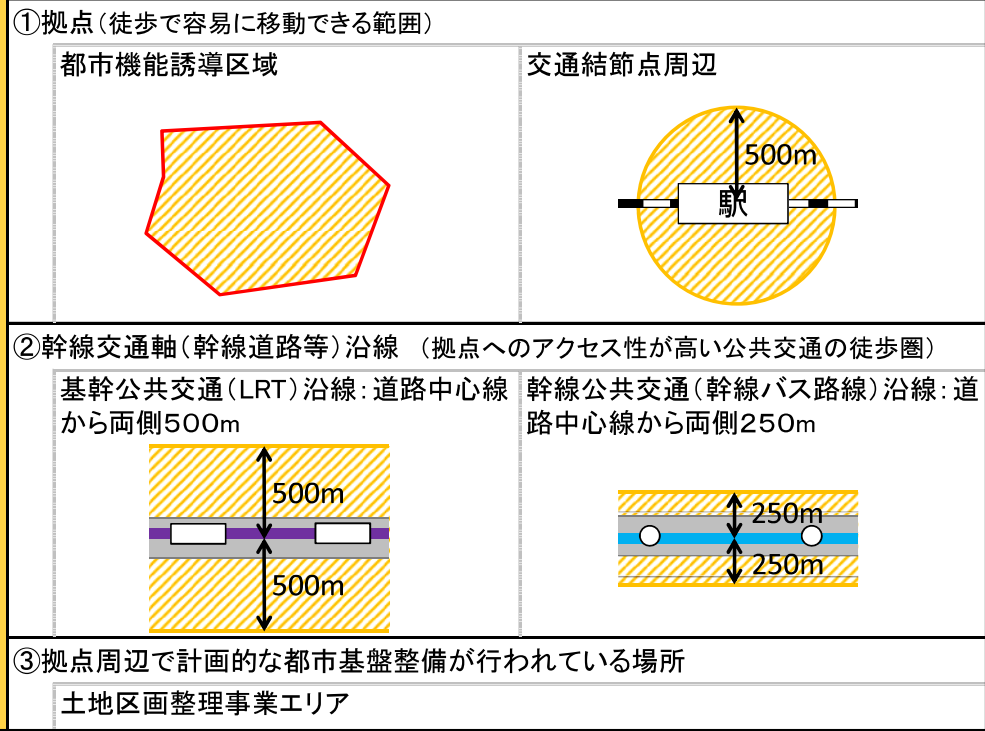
①拠点（徒歩で容易に移動できる範囲）

| 都市機能誘導区域 | 交通結節点周辺 |
|---|---|
| | 500m 駅 |

②幹線交通軸（幹線道路等）沿線　（拠点へのアクセス性が高い公共交通の徒歩圏）

| 基幹公共交通（LRT）沿線：道路中心線から両側500m | 幹線公共交通（幹線バス路線）沿線：道路中心線から両側250m |
|---|---|
| 500m 500m | 250m 250m |

③拠点周辺で計画的な都市基盤整備が行われている場所

土地区画整理事業エリア